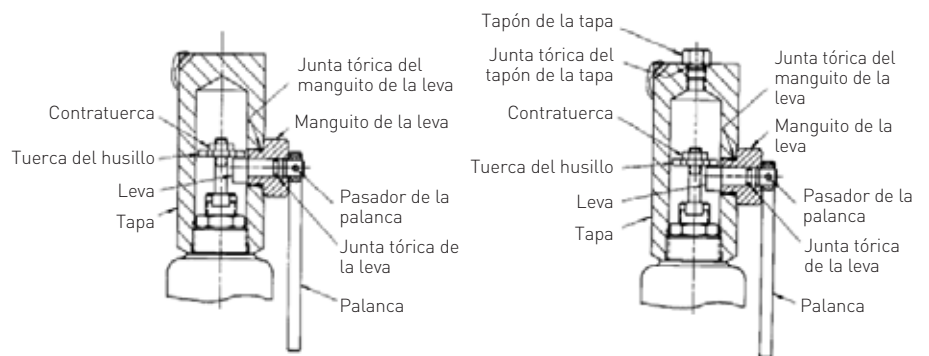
Junta tórica del manguito de la leva

Contratuerca

Manguito de la leva

Tuerca del husillo

Leva

Pasador de la palanca

Tapa

Junta tórica de la leva

Palanca

Tapón de la tapa

Junta tórica del tapón de la tapa

Junta tórica del manguito de la leva

Contratuerca

Manguito de la leva

Tuerca del husillo

Pasador de la palanca

Leva

Tapa

Junta tórica de la leva

Palanca